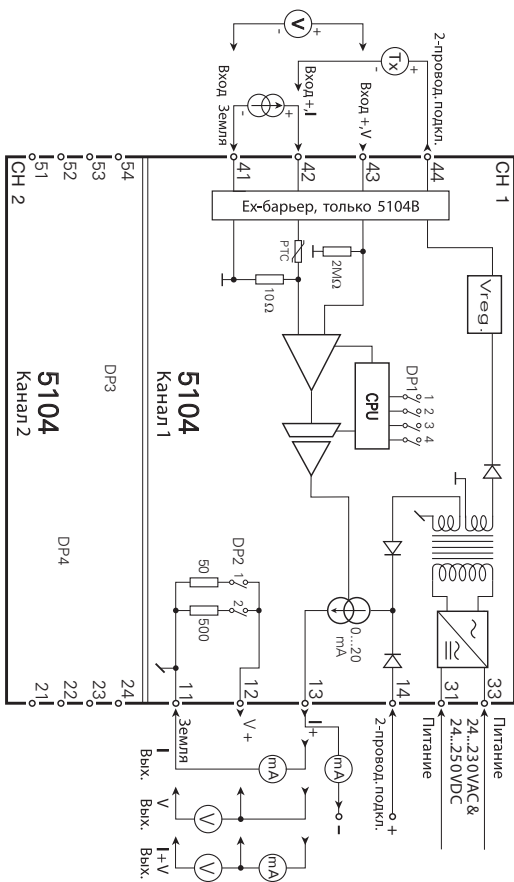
V
Tx
2-провод.подкл.
Вход Земля
Вход + I
Вход + V
CH 2
51
52
53
54
41
42
43
44
CH 1
Ex-барьер, только 5104B
PTC
2MΩ
10Ω
Vreg.
DP1
1 2 3 4
CPU
DP3
5104
Канал 2
5104
Канал 1
DP4
DP2
50
500
1
2
0...20 mA
21
22
23
24
11
12
13
14
31
33
Земля
V +
I
2-провод.подкл.
Питание
Питание
24...230VAC &
24...250VDC
I Вых.
mA
mA
V Вых.
V
I+V Вых.
V
mA